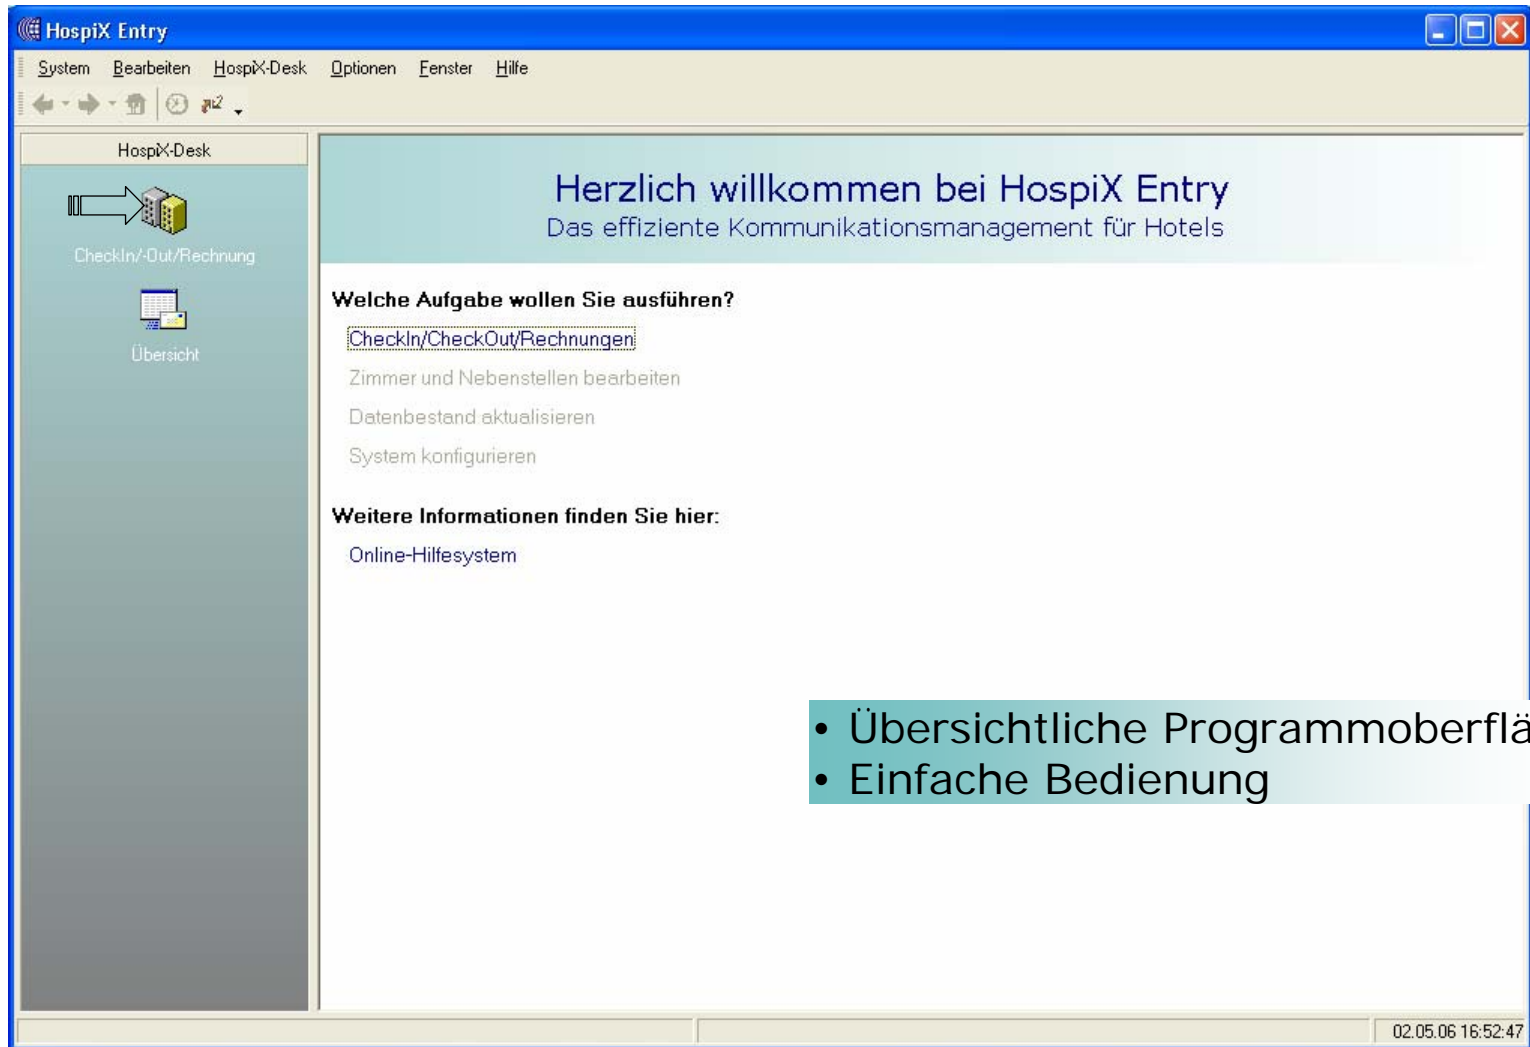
HospiX Entry

System Bearbeiten HospiX-Desk Optionen Fenster Hilfe

HospiX-Desk

CheckIn/-Out/Rechnung

Übersicht

Herzlich willkommen bei HospiX Entry
Das effiziente Kommunikationsmanagement für Hotels

Welche Aufgabe wollen Sie ausführen?

CheckIn/CheckOut/Rechnungen

Zimmer und Nebenstellen bearbeiten

Datenbestand aktualisieren

System konfigurieren

Weitere Informationen finden Sie hier:

Online-Hilfesystem

• Übersichtliche Programmoberflä
• Einfache Bedienung

02.05.06 16:52:47